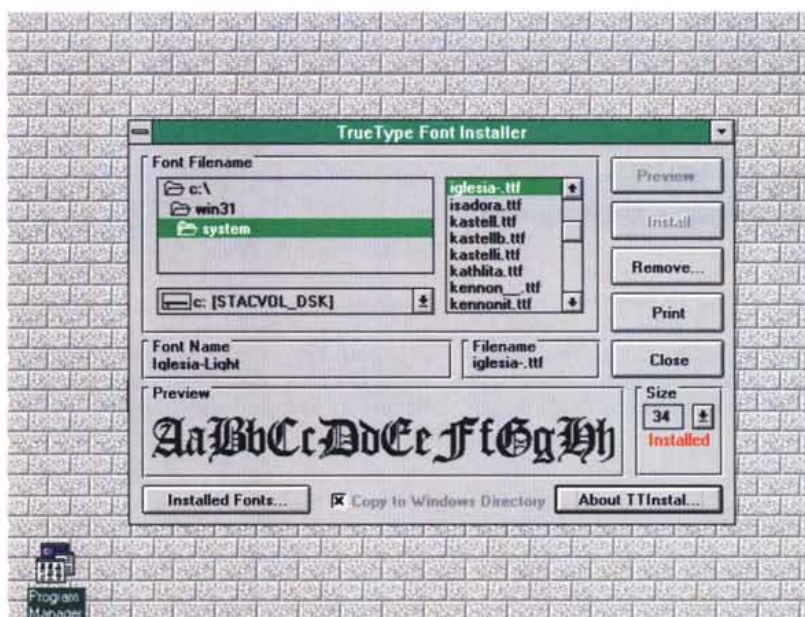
TrueType Font Installer

Font Filename

c:\
win31
system

iglesia-.ttf
isadora.ttf
kastell.ttf
kastellb.ttf
kastelli.ttf
kathlita.ttf
kennon\_\_.ttf
kennonit.ttf

c: [STACVOL_DSK]

Preview

Install

Remove...

Print

Close

Font Name
Iglesia-Light

Filename
iglesia-.ttf

Preview
AaBbCcDdEeFfGgHh

Size
34
Installed

Installed Fonts...

Copy to Windows Directory

About TTInstal...

Program Manager